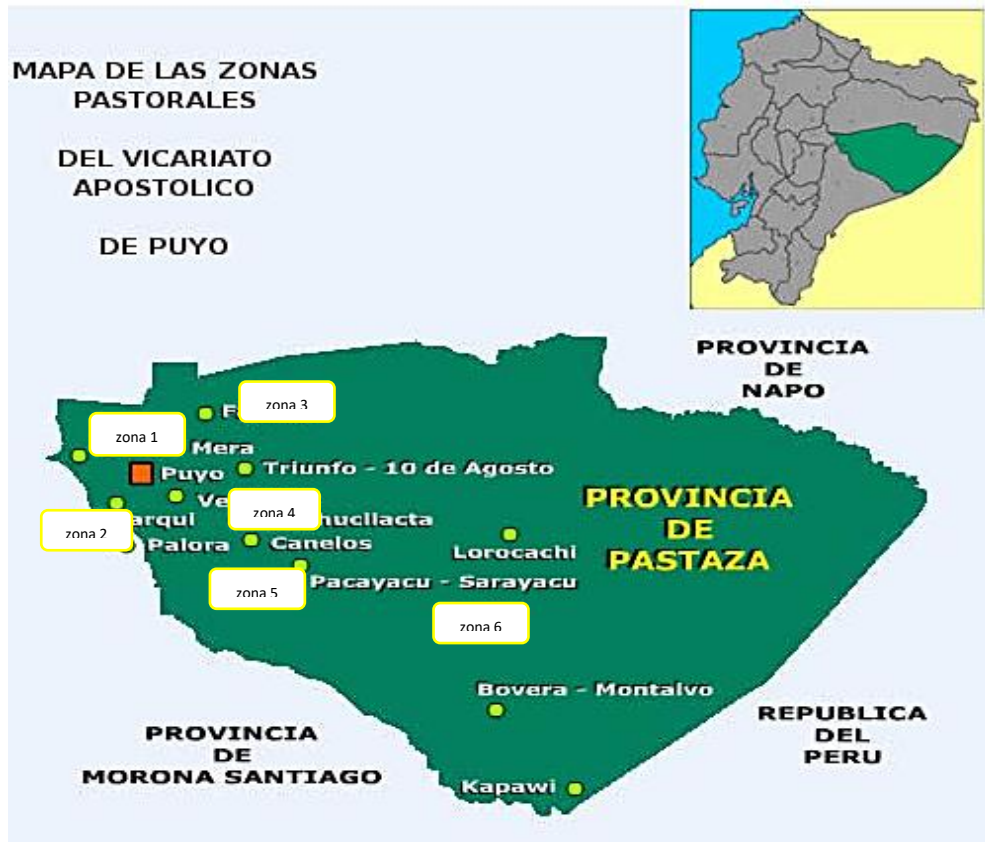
MAPA DE LAS ZONAS PASTORALES

DEL VICARIATO APOSTOLICO

DE PUYO

PROVINCIA DE NAPO

zona 3

F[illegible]

zona 1

Mera

Puyo

Triunfo - 10 de Agosto

Ve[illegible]

zona 4

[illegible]nucllacta

zona 2

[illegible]arqui

Palora

Canelos

PROVINCIA DE PASTAZA

Lorocachi

zona 5

Pacayacu - Sarayacu

zona 6

Bovera - Montalvo

REPUBLICA DEL PERU

PROVINCIA DE MORONA SANTIAGO

Kapawi